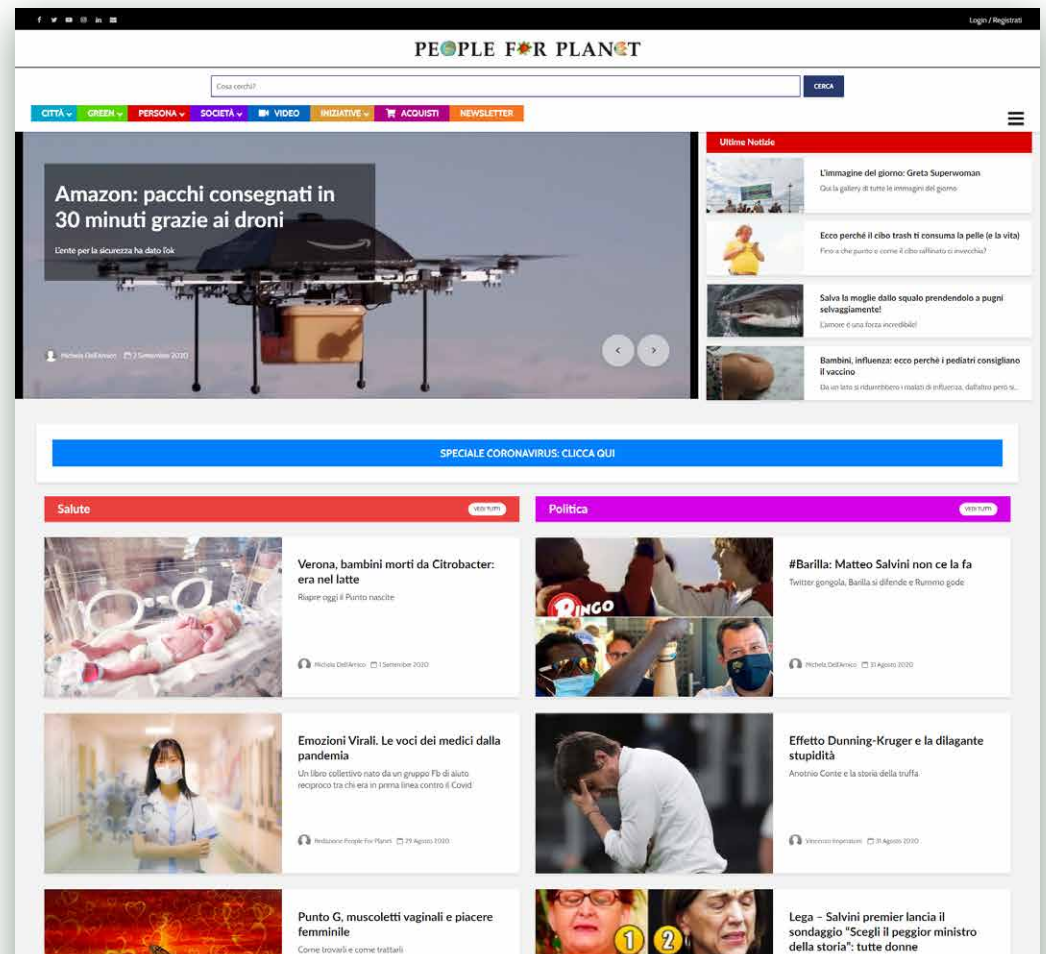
Login / Registrati

PEOPLE FOR PLANET

Cosa cerchi?

CERCA

CITTÀ GREEN PERSONA SOCIETÀ VIDEO INIZIATIVE ACQUISTI NEWSLETTER

Amazon: pacchi consegnati in 30 minuti grazie ai droni

L'ente per la sicurezza ha dato l'ok

Michela Dell'Amico 2 Settembre 2020

Ultime Notizie

L'immagine del giorno: Greta Superwoman

Qui la gallery di tutte le immagini del giorno

Ecco perché il cibo trash ti consuma la pelle (e la vita)

Fino a che punto e come il cibo raffinato ci invecchia?

Salva la moglie dallo squalo prendendolo a pugni selvaggiamente!

L'amore è una forza incredibile!

Bambini, influenza: ecco perché i pediatri consigliano il vaccino

Da un lato si ridurrebbero i malati di influenza, dall'altro però si...

SPECIALE CORONAVIRUS: CLICCA QUI

Salute

VEDI TUTTI

Verona, bambini morti da Citrobacter: era nel latte

Riapre oggi il Punto nascite

Michela Dell'Amico 1 Settembre 2020

Emozioni Virali. Le voci dei medici dalla pandemia

Un libro collettivo nato da un gruppo Fb di aiuto reciproco tra chi era in prima linea contro il Covid

Redazione People For Planet 29 Agosto 2020

Punto G, muscoletti vaginali e piacere femminile

Come trovarli e come trattarli

Politica

VEDI TUTTI

#Barilla: Matteo Salvini non ce la fa

Twitter gongola, Barilla si difende e Rummo gode

Michela Dell'Amico 31 Agosto 2020

Effetto Dunning-Kruger e la dilagante stupidità

Anotnio Conte e la storia della truffa

Vincenzo Imperatore 31 Agosto 2020

Lega – Salvini premier lancia il sondaggio "Scegli il peggior ministro della storia": tutte donne